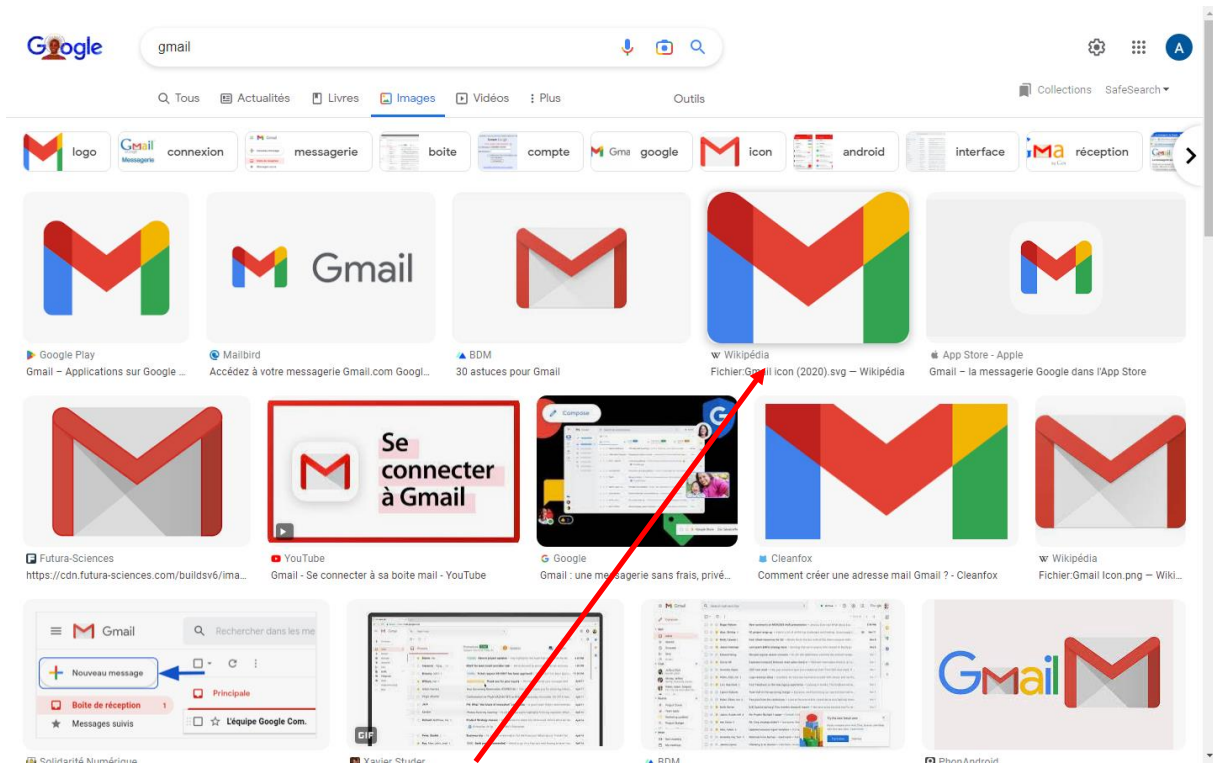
Google

gmail

Q Tous  Actualités  Livres  Images  Vidéos  : Plus  Outils

Collections  SafeSearch

logo  Gmail Messagerie connexion  messagerie  boite  compte  Gmail google  icon  android  interface  Gmail réception

Gmail

Google Play
Gmail – Applications sur Google ...

Mailbird
Accédez à votre messagerie Gmail.com Googl...

BDM
30 astuces pour Gmail

W Wikipédia
Fichier:Gmail icon (2020).svg — Wikipédia

App Store - Apple
Gmail – la messagerie Google dans l'App Store

Se connecter à Gmail

Compose

Futura-Sciences
https://cdn.futura-sciences.com/buildsv6/ima...

YouTube
Gmail - Se connecter à sa boite mail - YouTube

G Google
Gmail : une messagerie sans frais, privé...

Cleanfox
Comment créer une adresse mail Gmail ? - Cleanfox

W Wikipédia
Fichier:Gmail Icon.png — Wiki...

Gmail  Rechercher dans les me

Nouveau message

Boîte de réception 1

Messages suivis

Principale

L'équipe Google Com.

GIF

Gmail

Solidarité Numérique

Xavier Studer

BDM

PhonAndroid